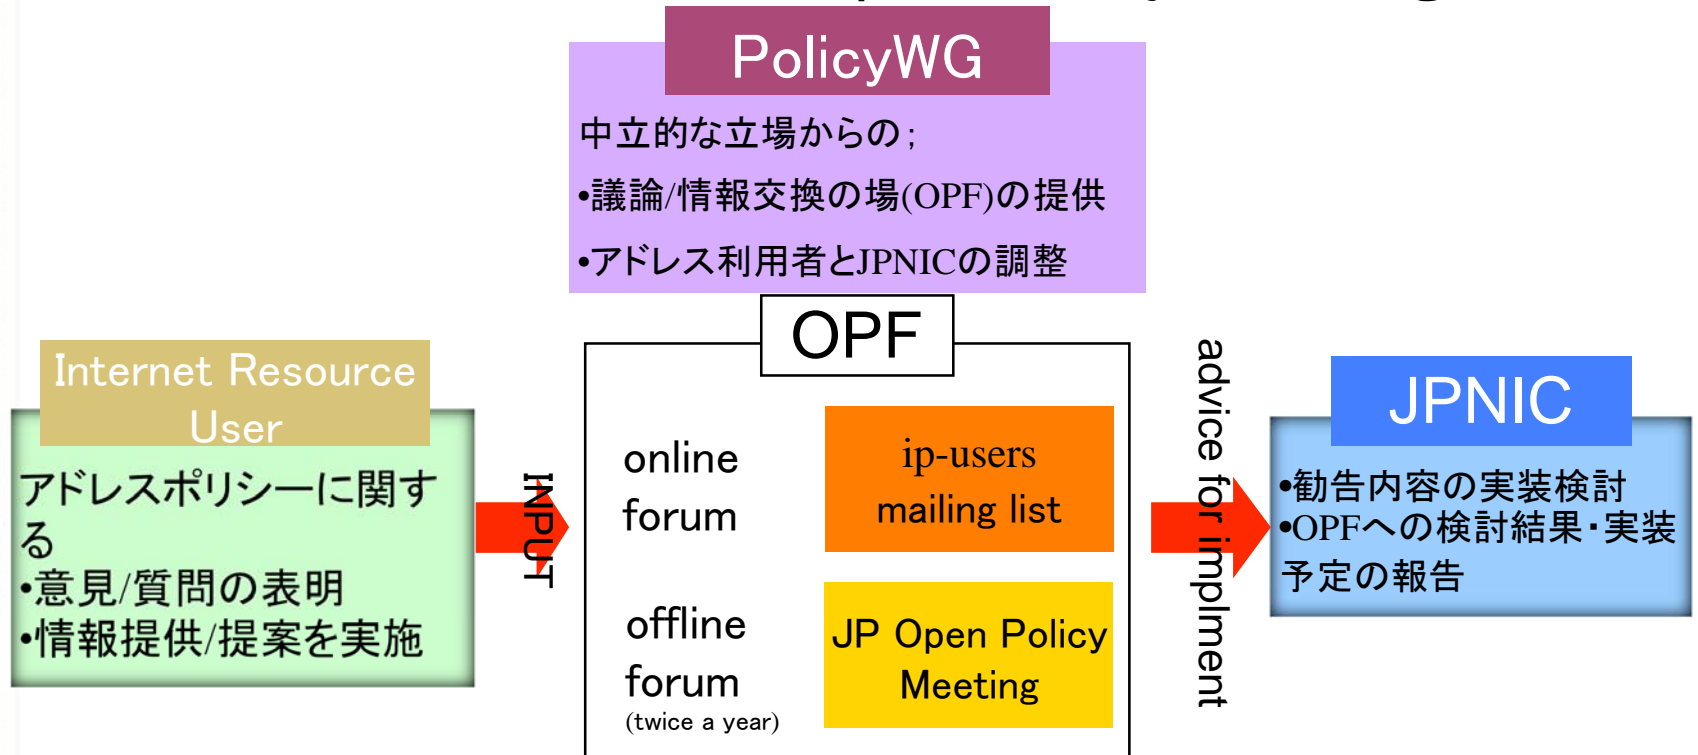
PolicyWG

中立的な立場からの;

•議論/情報交換の場(OPF)の提供

•アドレス利用者とJPNICの調整

Internet Resource User

アドレスポリシーに関する

•意見/質問の表明

•情報提供/提案を実施

INPUT

OPF

online forum

ip-users mailing list

offline forum (twice a year)

JP Open Policy Meeting

advice for implment

JPNIC

•勧告内容の実装検討

•OPFへの検討結果・実装予定の報告